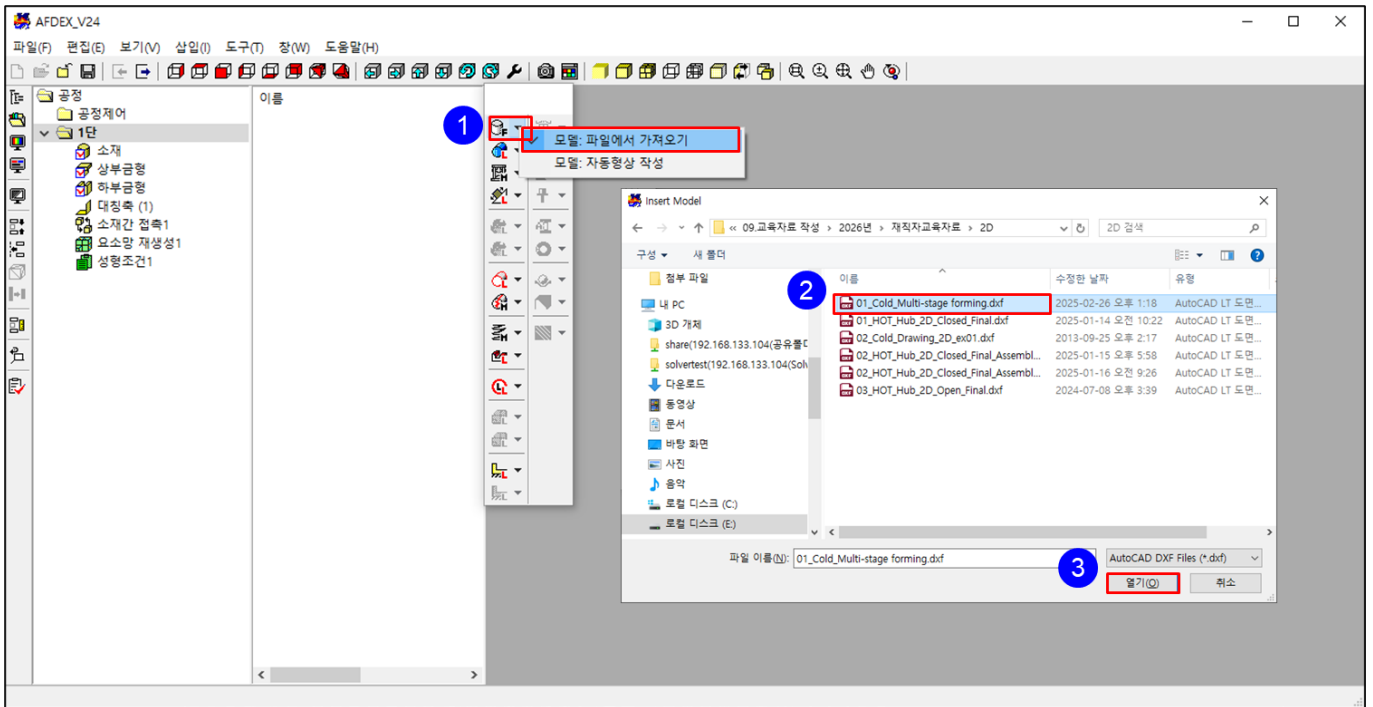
AFDEX_V24

파일(F) 편집(E) 보기(V) 삽입(I) 도구(T) 창(W) 도움말(H)

공정
공정제어
1단
소재
상부금형
하부금형
대칭축 (1)
소재간 접촉1
요소망 재생성1
성형조건1

이름

1

모델: 파일에서 가져오기
모델: 자동형상 작성

Insert Model

« 09.교육자료 작성 › 2026년 › 재직자교육자료 › 2D

2D 검색

구성 ▾ 새 폴더

첨부 파일
내 PC
3D 개체
share(192.168.133.104(공유폴더
solvertest(192.168.133.104(Solv
다운로드
동영상
문서
바탕 화면
사진
음악
로컬 디스크 (C:)
로컬 디스크 (E:)

| 이름 | 수정한 날짜 | 유형 |
|---|---|---|
| 01_Cold_Multi-stage forming.dxf | 2025-02-26 오후 1:18 | AutoCAD LT 도면... |
| 01_HOT_Hub_2D_Closed_Final.dxf | 2025-01-14 오전 10:22 | AutoCAD LT 도면... |
| 02_Cold_Drawing_2D_ex01.dxf | 2013-09-25 오후 2:17 | AutoCAD LT 도면... |
| 02_HOT_Hub_2D_Closed_Final_Assembl... | 2025-01-15 오후 5:58 | AutoCAD LT 도면... |
| 02_HOT_Hub_2D_Closed_Final_Assembl... | 2025-01-16 오전 9:26 | AutoCAD LT 도면... |
| 03_HOT_Hub_2D_Open_Final.dxf | 2024-07-08 오후 3:39 | AutoCAD LT 도면... |

2

파일 이름(N): 01_Cold_Multi-stage forming.dxf
AutoCAD DXF Files (*.dxf)

3

열기(O) 취소